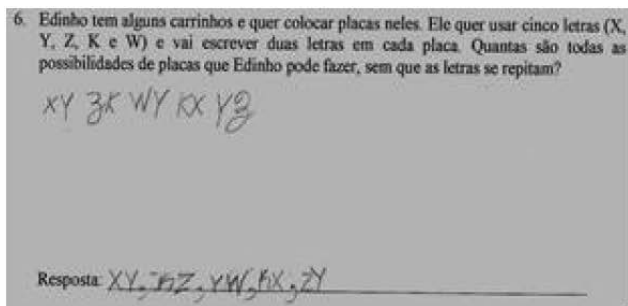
6. Edinho tem alguns carrinhos e quer colocar placas neles. Ele quer usar cinco letras (X, Y, Z, K e W) e vai escrever duas letras em cada placa. Quantas são todas as possibilidades de placas que Edinho pode fazer, sem que as letras se repitam?

XY ZK WY KX YZ

Resposta: XY, KZ, YW, KX, ZY